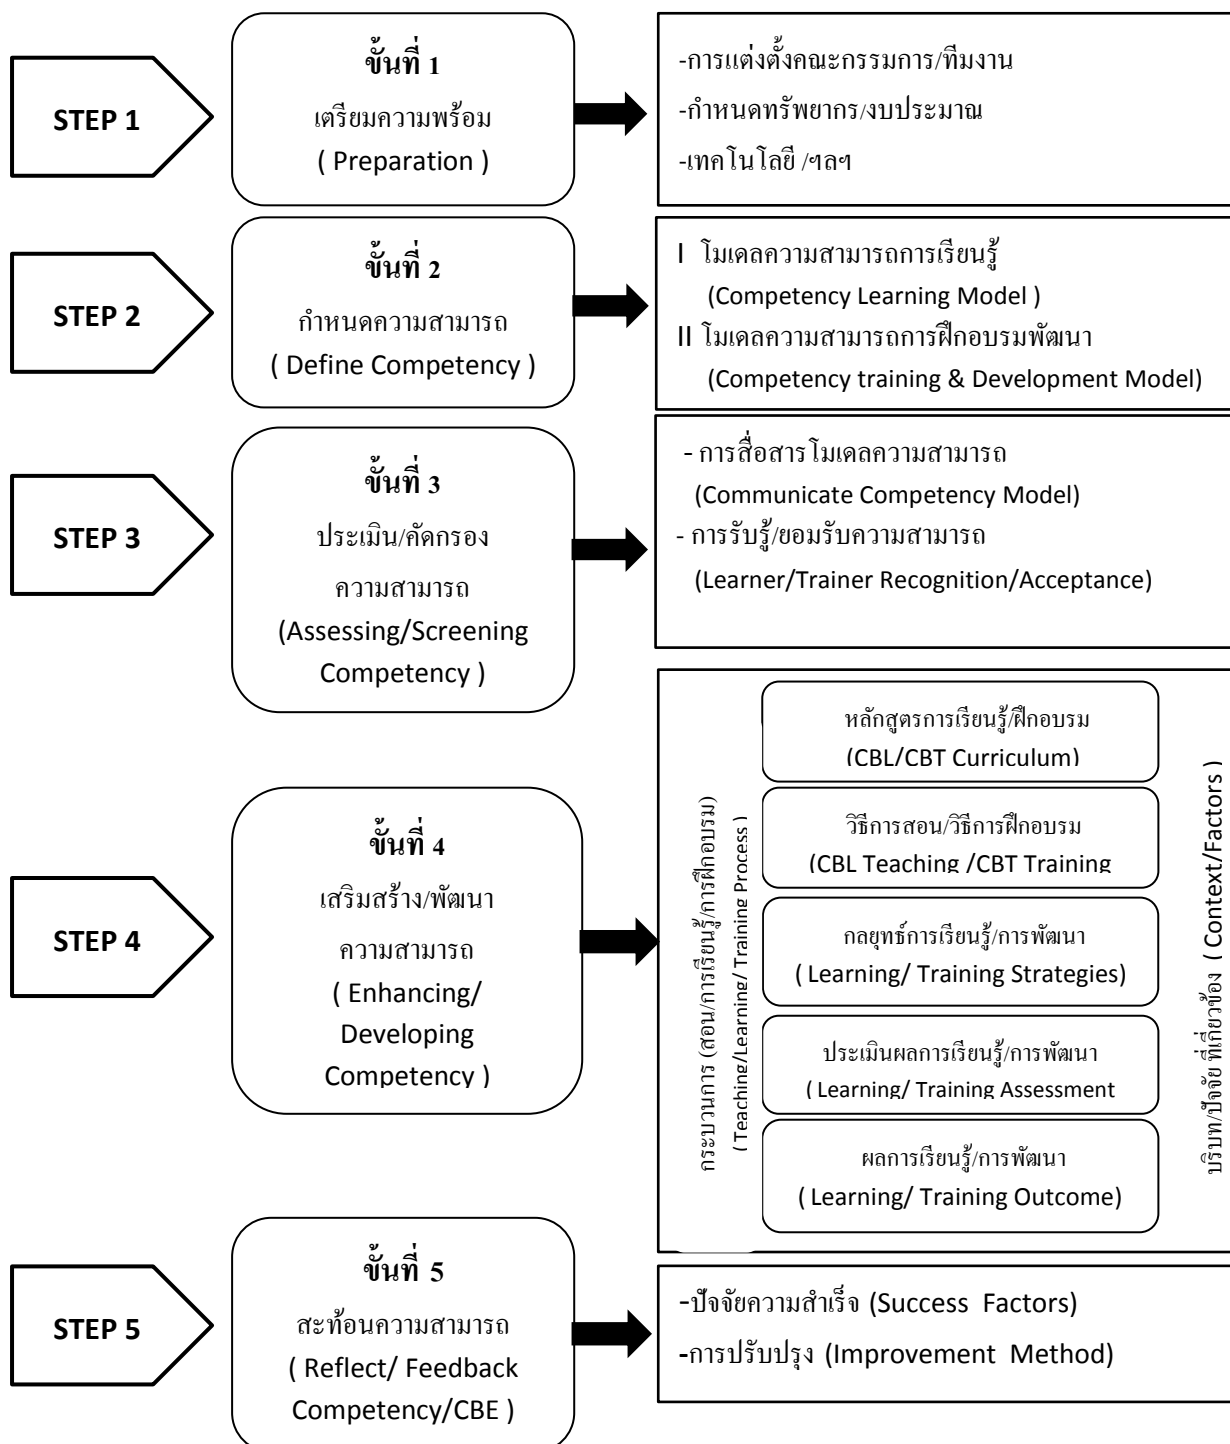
STEP 1

ขั้นที่ 1
เตรียมความพร้อม
( Preparation )

-การแต่งตั้งคณะกรรมการ/ทีมงาน
-กำหนดทรัพยากร/งบประมาณ
-เทคโนโลยี /ฯลฯ

STEP 2

ขั้นที่ 2
กำหนดความสามารถ
( Define Competency )

I โมเดลความสามารถการเรียนรู้
(Competency Learning Model )
II โมเดลความสามารถการฝึกอบรมพัฒนา
(Competency training & Development Model)

STEP 3

ขั้นที่ 3
ประเมิน/คัดกรอง
ความสามารถ
(Assessing/Screening Competency )

- การสื่อสารโมเดลความสามารถ
(Communicate Competency Model)
- การรับรู้/ยอมรับความสามารถ
(Learner/Trainer Recognition/Acceptance)

STEP 4

ขั้นที่ 4
เสริมสร้าง/พัฒนา
ความสามารถ
( Enhancing/ Developing Competency )

กระบวนการ (สอน/การเรียนรู้/การฝึกอบรม)
( Teaching/Learning/ Training Process )

หลักสูตรการเรียนรู้/ฝึกอบรม
(CBL/CBT Curriculum)

วิธีการสอน/วิธีการฝึกอบรม
(CBL Teaching /CBT Training

กลยุทธ์การเรียนรู้/การพัฒนา
( Learning/ Training Strategies)

ประเมินผลการเรียนรู้/การพัฒนา
( Learning/ Training Assessment

ผลการเรียนรู้/การพัฒนา
( Learning/ Training Outcome)

บริบท/ปัจจัย ที่เกี่ยวข้อง ( Context/Factors )

STEP 5

ขั้นที่ 5
สะท้อนความสามารถ
( Reflect/ Feedback Competency/CBE )

-ปัจจัยความสำเร็จ (Success Factors)
-การปรับปรุง (Improvement Method)